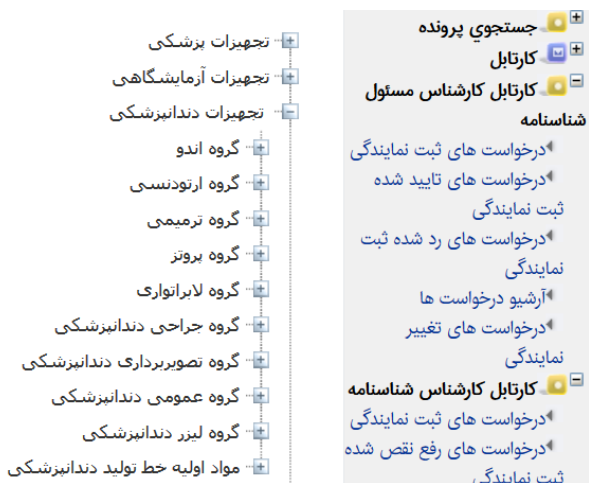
تجهیزات پزشکی
تجهیزات آزمایشگاهی
تجهیزات دندانپزشکی
گروه اندو
گروه ارتودنسی
گروه ترمیمی
گروه پروتز
گروه لابراتواری
گروه جراحی دندانپزشکی
گروه تصویربرداری دندانپزشکی
گروه عمومی دندانپزشکی
گروه لیزر دندانپزشکی
مواد اولیه خط تولید دندانپزشکی

جستجوی پرونده
کارتابل
کارتابل کارشناس مسئول شناسنامه
درخواست های ثبت نمایندگی
درخواست های تایید شده ثبت نمایندگی
درخواست های رد شده ثبت نمایندگی
آرشیو درخواست ها
درخواست های تغییر نمایندگی
کارتابل کارشناس شناسنامه
درخواست های ثبت نمایندگی
درخواست های رفع نقص شده ثبت نمایندگی